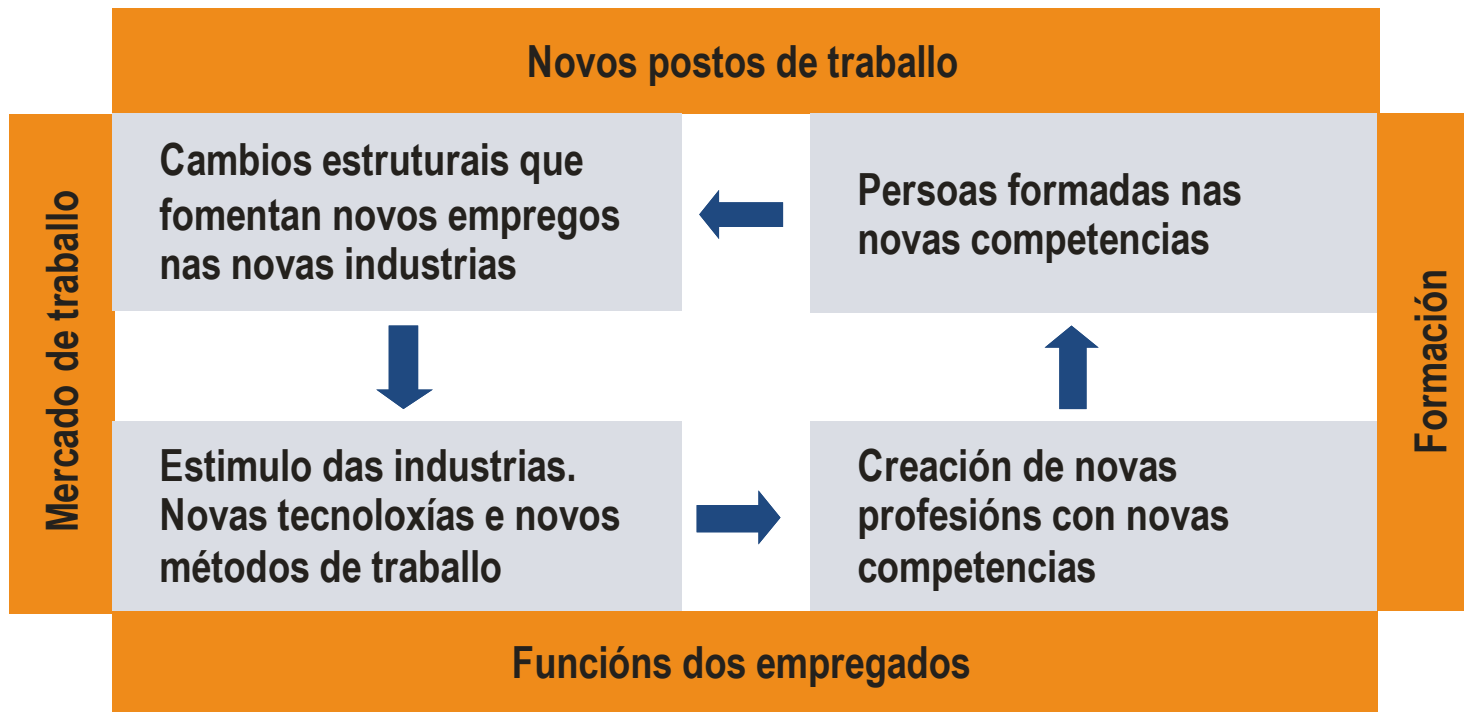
Novos postos de traballo

Mercado de traballo

Cambios estruturais que fomentan novos empregos nas novas industrias

Persoas formadas nas novas competencias

Formación

Estimulo das industrias. Novas tecnoloxías e novos métodos de traballo

Creación de novas profesións con novas competencias

Funcións dos empregados